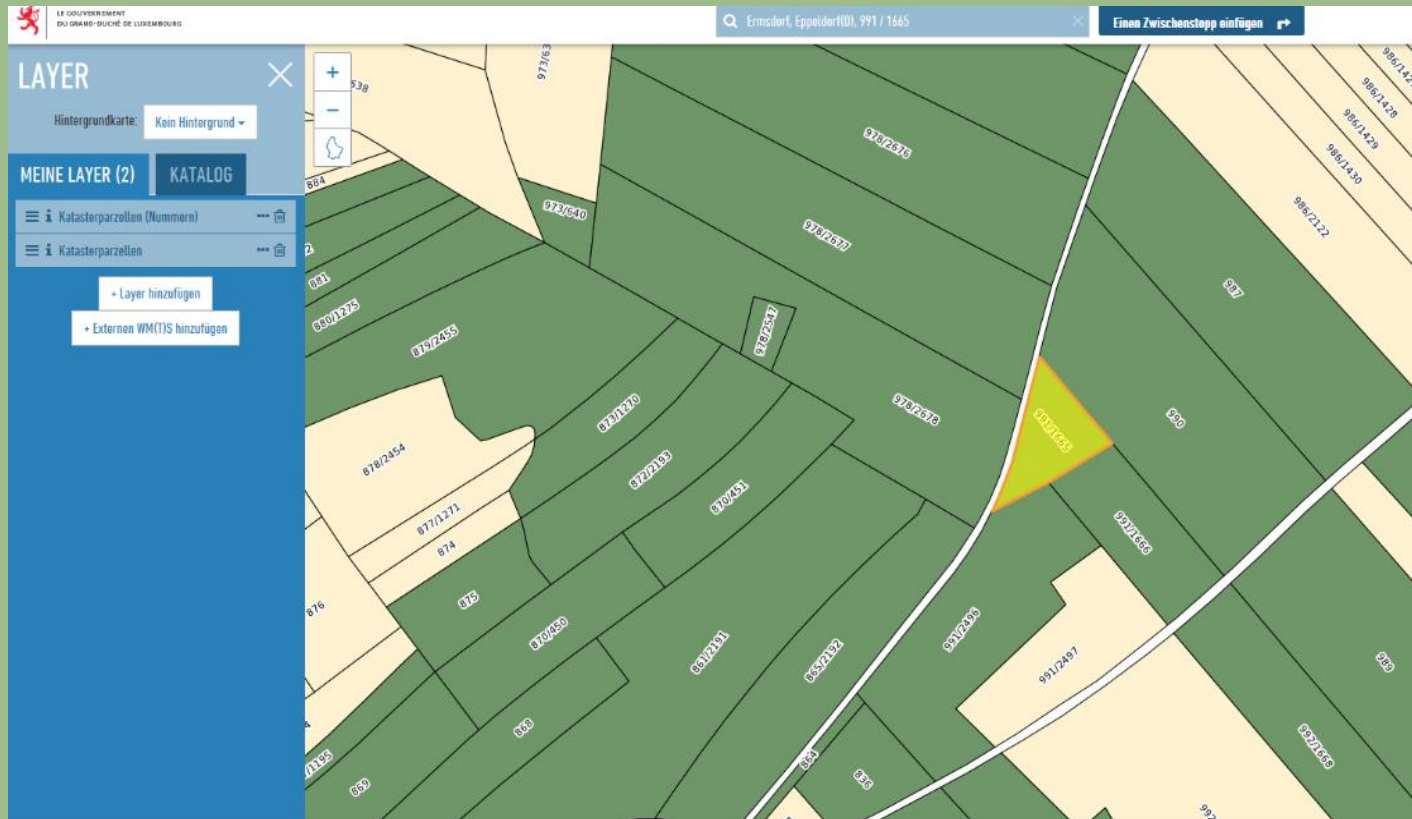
LE GOUVERNEMENT
DU GRAND-DUCHÉ DE LUXEMBOURG

Ermsdorf, Eppeldorf(D), 991 / 1665

Einen Zwischenstopp einfügen

LAYER

Hintergrundkarte: Kein Hintergrund

MEINE LAYER (2)
KATALOG

Katasterparzellen (Nummern)
Katasterparzellen

+ Layer hinzufügen
+ Externen WM(T)S hinzufügen

+
−

538
973/63
978/2676
986/142
986/1428
986/1429
986/1430
986/2122
884
973/640
978/2677
987
881
880/1275
978/2547
879/2455
991/1665
990
978/2678
873/1270
878/2454
872/2193
870/451
991/1666
877/1271
874
876
875
870/450
991/2496
991/2497
861/2191
865/2192
989
868
992/1668
/1195
869
864
836
992